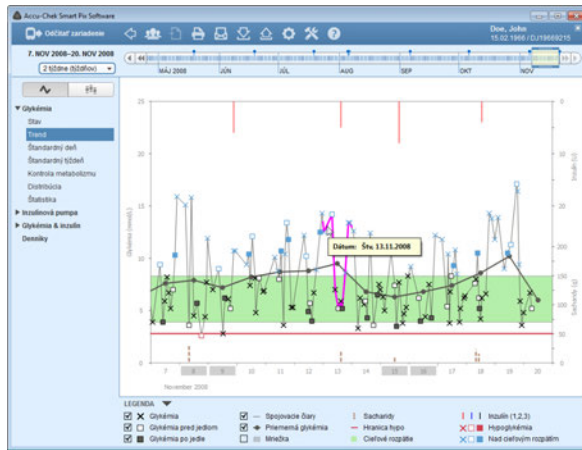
Accu-Chek Smart Pix Software

Odčítať zariadenie

Doe, John
15.02.1966 / DJ19669215

7. NOV 2008–20. NOV 2008

2 týždne (štdňov)

MÁJ 2008
JÚN
JÚL
AUG
SEP
OKT
NOV

▼ Glykémia
Stav
Trend
Štandardný deň
Štandardný týždeň
Kontrola metabolizmu
Distribúcia
Štatistika
▶ Inzulínová pumpa
▶ Glykémia & inzulín
Denníky

Glykémia (mmol/L)
Inzulín (U)
Sacharidy (g)

25
20
15
10
5
0

Dátum: Štv. 13.11.2008

7 8 9 10 11 12 13 14 15 16 17 18 19 20
November 2008

LEGENDA
Glykémia
Glykémia pred jedlom
Glykémia po jedle
Spojovacie čiary
Priemerná glykémia
Mriežka
Sacharidy
Hranica hypo
Cieľové rozpätie
Inzulín (1,2,3)
Hypoglykémia
Nad cieľovým rozpätím